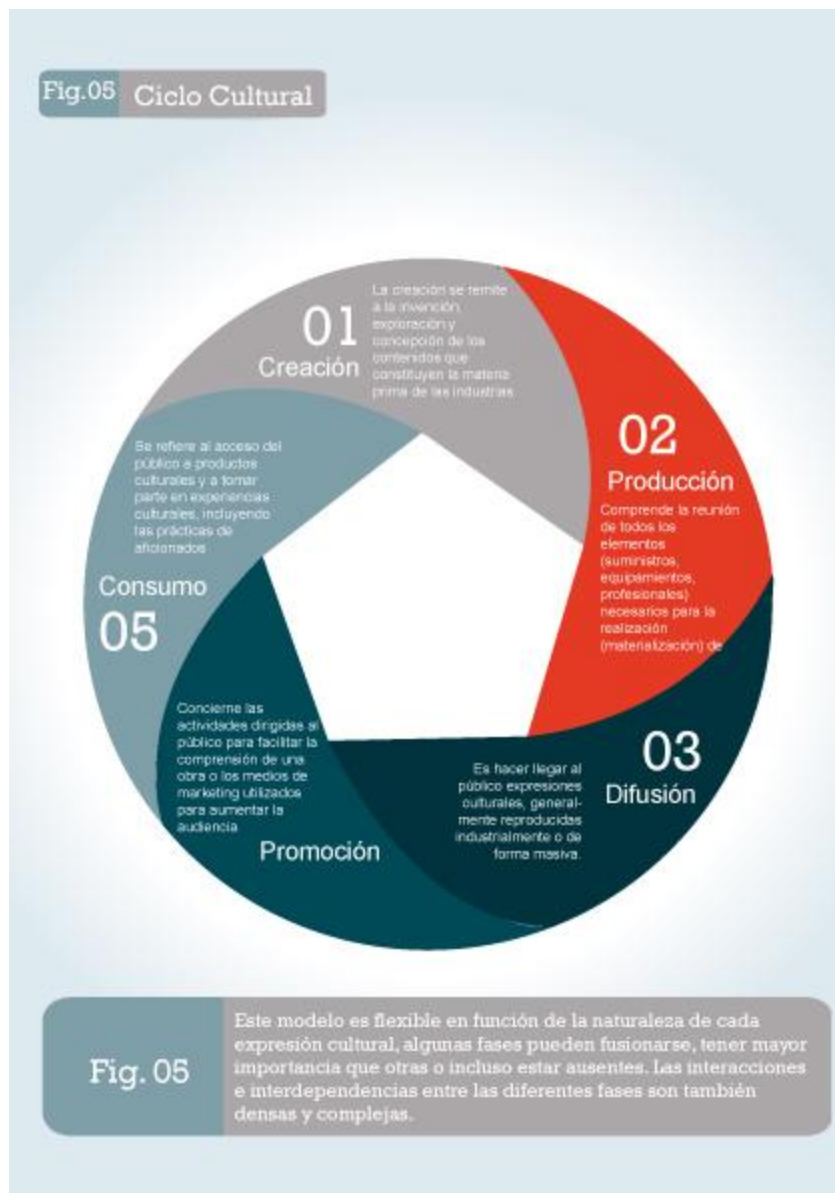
Fig.05 Ciclo Cultural

01 Creación

La creación se remite a la invención, exploración y concepción de los contenidos que constituyen la materia prima de las industrias.

02 Producción

Comprende la reunión de todos los elementos (suministros, equipamientos, profesionales) necesarios para la realización (materialización) de

03 Difusión

Es hacer llegar al público expresiones culturales, generalmente reproducidas industrialmente o de forma masiva.

Promoción

Concierne las actividades dirigidas al público para facilitar la comprensión de una obra o los medios de marketing utilizados para aumentar la audiencia.

Consumo 05

Se refiere al acceso del público a productos culturales y a tomar parte en experiencias culturales, incluyendo las prácticas de aficionados

Fig. 05

Este modelo es flexible en función de la naturaleza de cada expresión cultural, algunas fases pueden fusionarse, tener mayor importancia que otras o incluso estar ausentes. Las interacciones e interdependencias entre las diferentes fases son también densas y complejas.